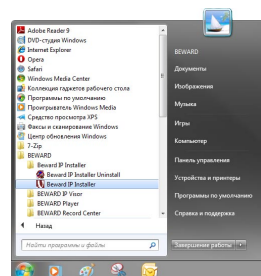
Adobe Reader 9
DVD-студия Windows
Internet Explorer
Opera
Safari
Windows Media Center
Коллекция гаджетов рабочего стола
Программы по умолчанию
Проигрыватель Windows Media
Средство просмотра XPS
Факсы и сканирование Windows
Центр обновления Windows
7-Zip
BEWARD
Beward IP Installer
Beward IP Installer Uninstall
Beward IP Installer
BEWARD IP Visor
BEWARD Player
BEWARD Record Center
Назад
Найти программы и файлы

BEWARD
Документы
Изображения
Музыка
Игры
Компьютер
Панель управления
Устройства и принтеры
Программы по умолчанию
Справка и поддержка
Завершение работы